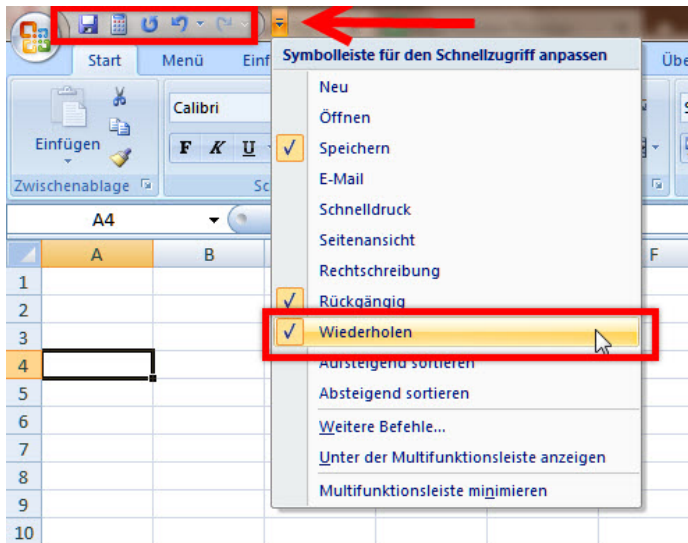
Start
Menü
Einf
Übe
Einfügen
Calibri
F K U
Zwischenablage
Sc
A4
A
B
F
1
2
3
4
5
6
7
8
9
10

Symbolleiste für den Schnellzugriff anpassen
Neu
Öffnen
✓ Speichern
E-Mail
Schnelldruck
Seitenansicht
Rechtschreibung
✓ Rückgängig
✓ Wiederholen
Aufsteigend sortieren
Absteigend sortieren
Weitere Befehle...
Unter der Multifunktionsleiste anzeigen
Multifunktionsleiste minimieren